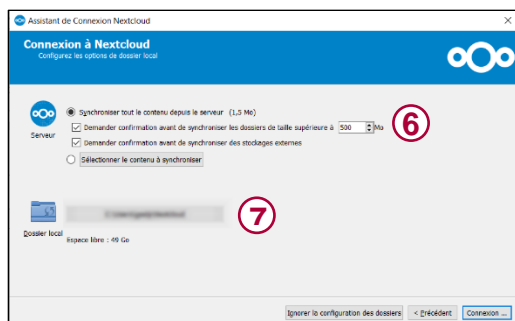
Assistant de Connexion Nextcloud

Connexion à Nextcloud
Configurez les options de dossier local

Serveur

Synchroniser tout le contenu depuis le serveur (1,5 Mo)

Demander confirmation avant de synchroniser les dossiers de taille supérieure à 500 Mo

Demander confirmation avant de synchroniser des stockages externes

Sélectionner le contenu à synchroniser

6

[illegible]

7

Dossier local

Espace libre : 49 Go

Ignorer la configuration des dossiers

< Précédent

Connexion ...